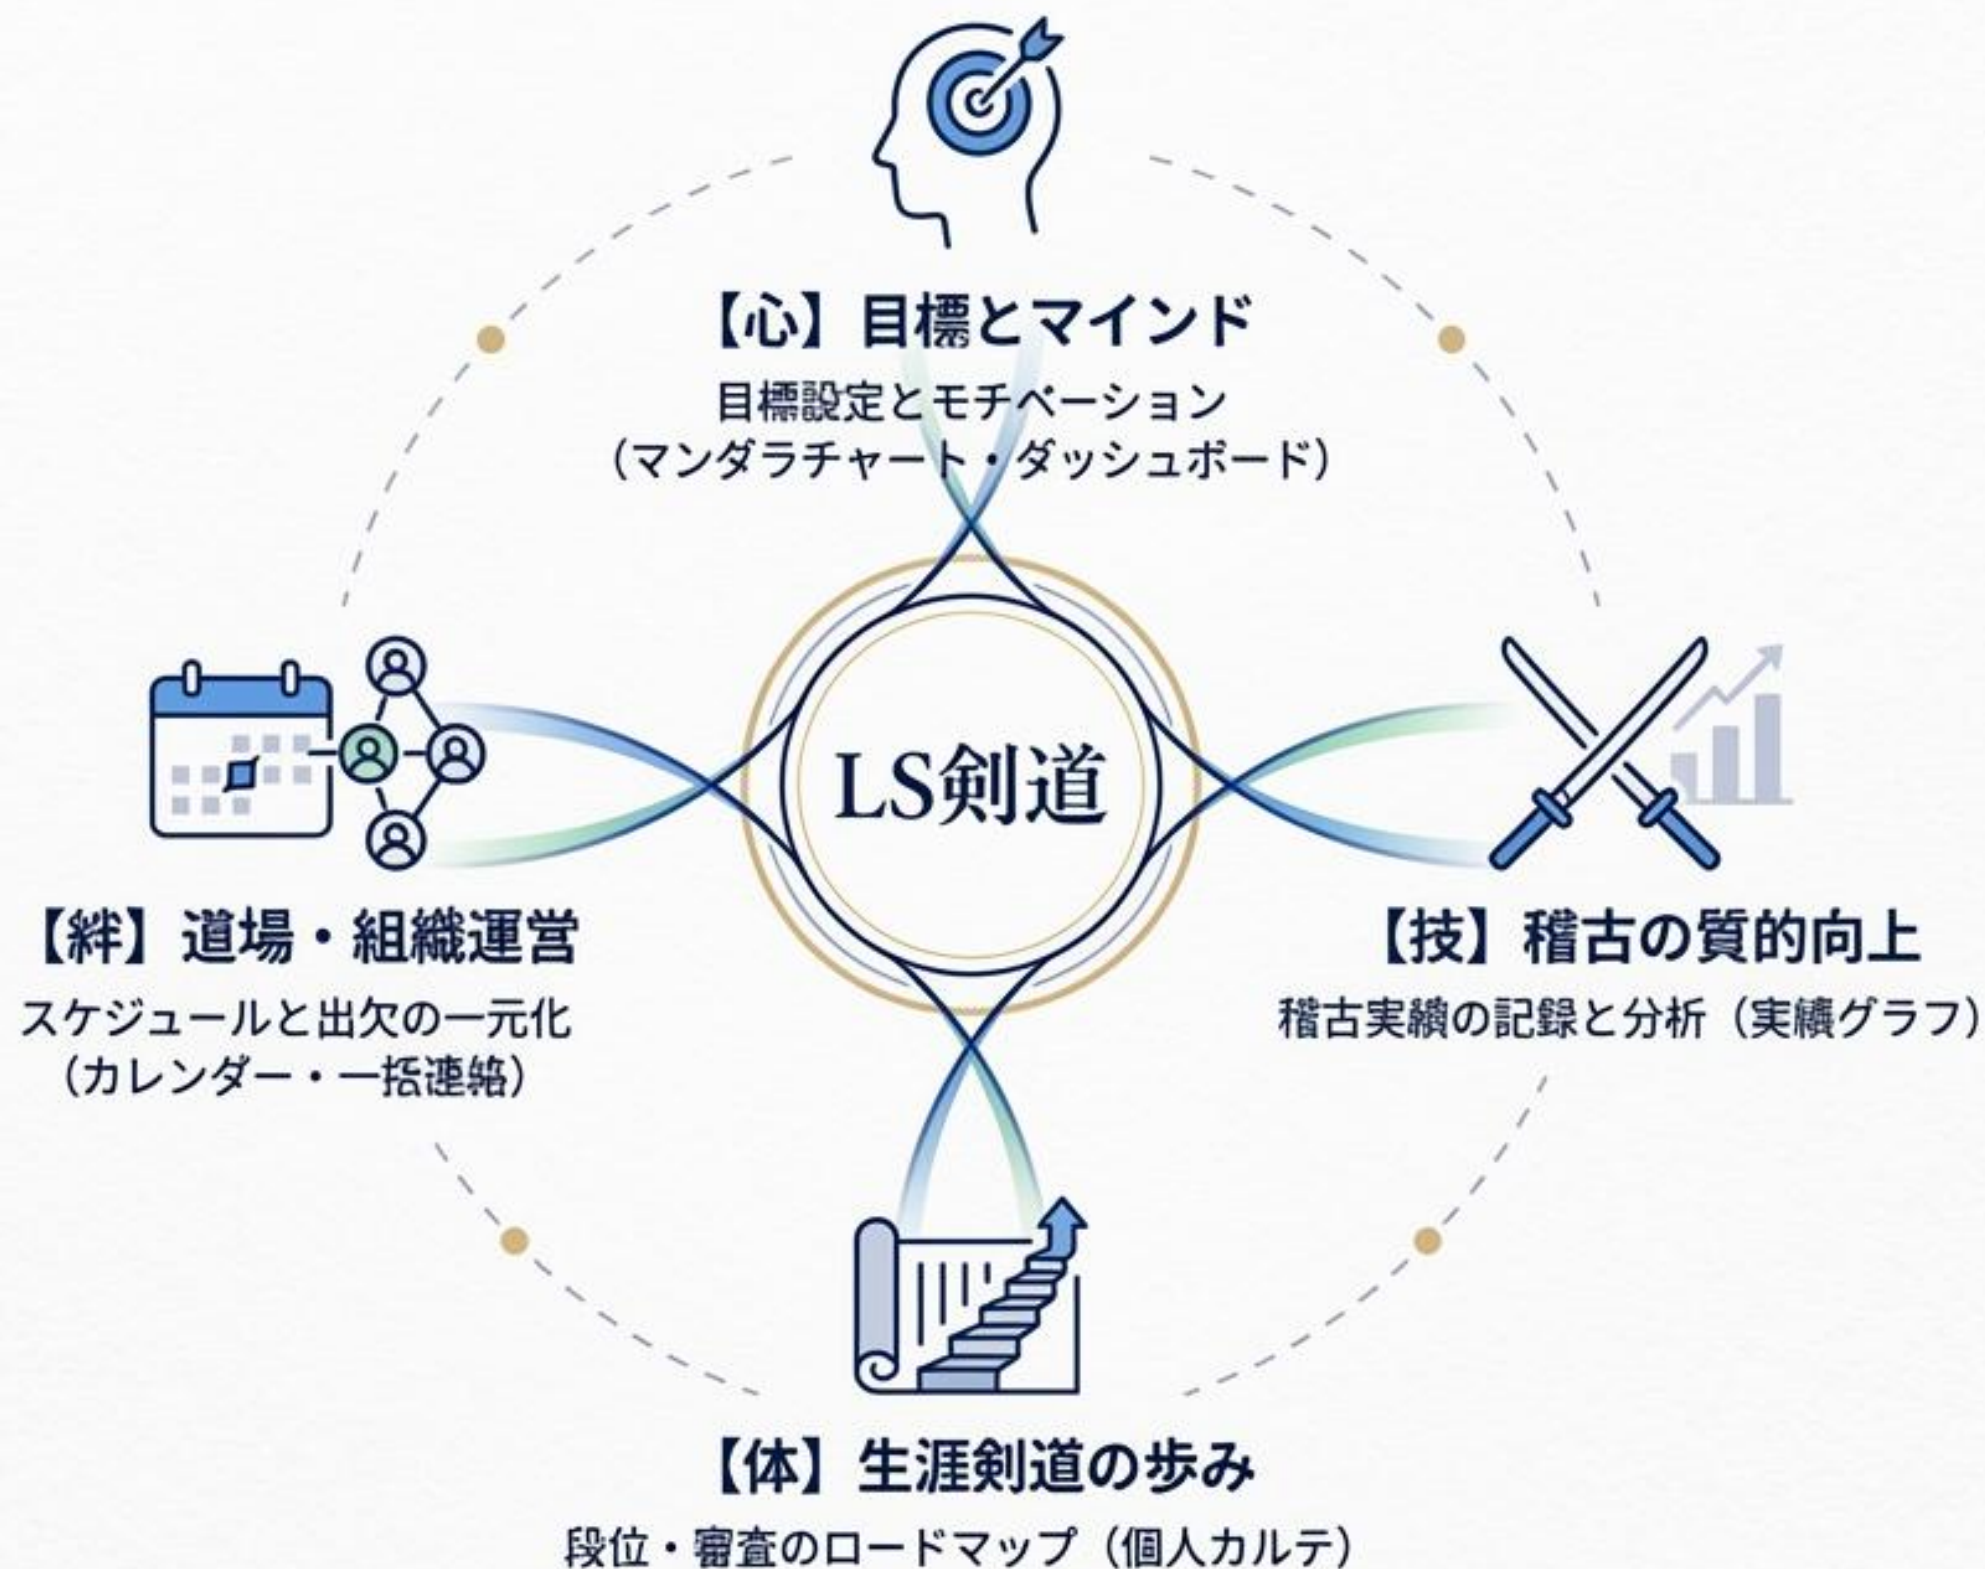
【心】目標とマインド
目標設定とモチベーション
（マンダラチャート・ダッシュボード）

LS剣道

【絆】道場・組織運営
スケジュールと出欠の一元化
（カレンダー・一括連絡）

【技】稽古の質的向上
稽古実績の記録と分析（実績グラフ）

【体】生涯剣道の歩み
段位・審査のロードマップ（個人カルテ）